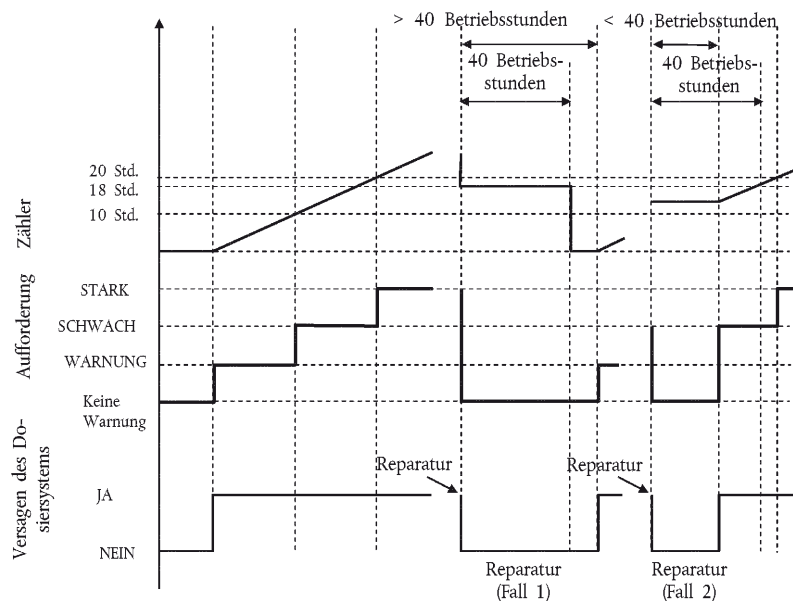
> 40 Betriebsstunden
< 40 Betriebsstunden
40 Betriebsstunden
40 Betriebsstunden

Zähler
20 Std.
18 Std.
10 Std.

Aufforderung
STARK
SCHWACH
WARNUNG
Keine Warnung

Versagen des Dosiersystems
JA
NEIN

Reparatur
Reparatur
Reparatur (Fall 1)
Reparatur (Fall 2)